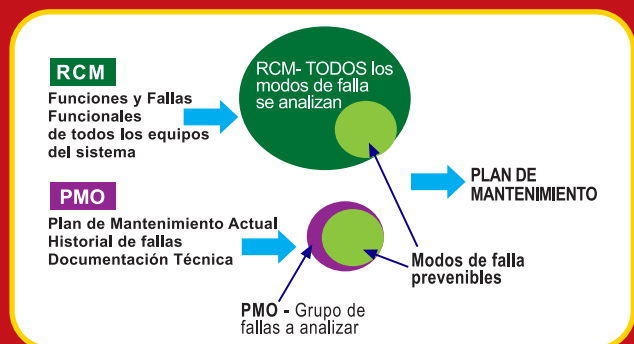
RCM

Funciones y Fallas Funcionales de todos los equipos del sistema

RCM- TODOS los modos de falla se analizan

PLAN DE MANTENIMIENTO

PMO

Plan de Mantenimiento Actual
Historial de fallas
Documentación Técnica

Modos de falla prevenibles

PMO - Grupo de fallas a analizar